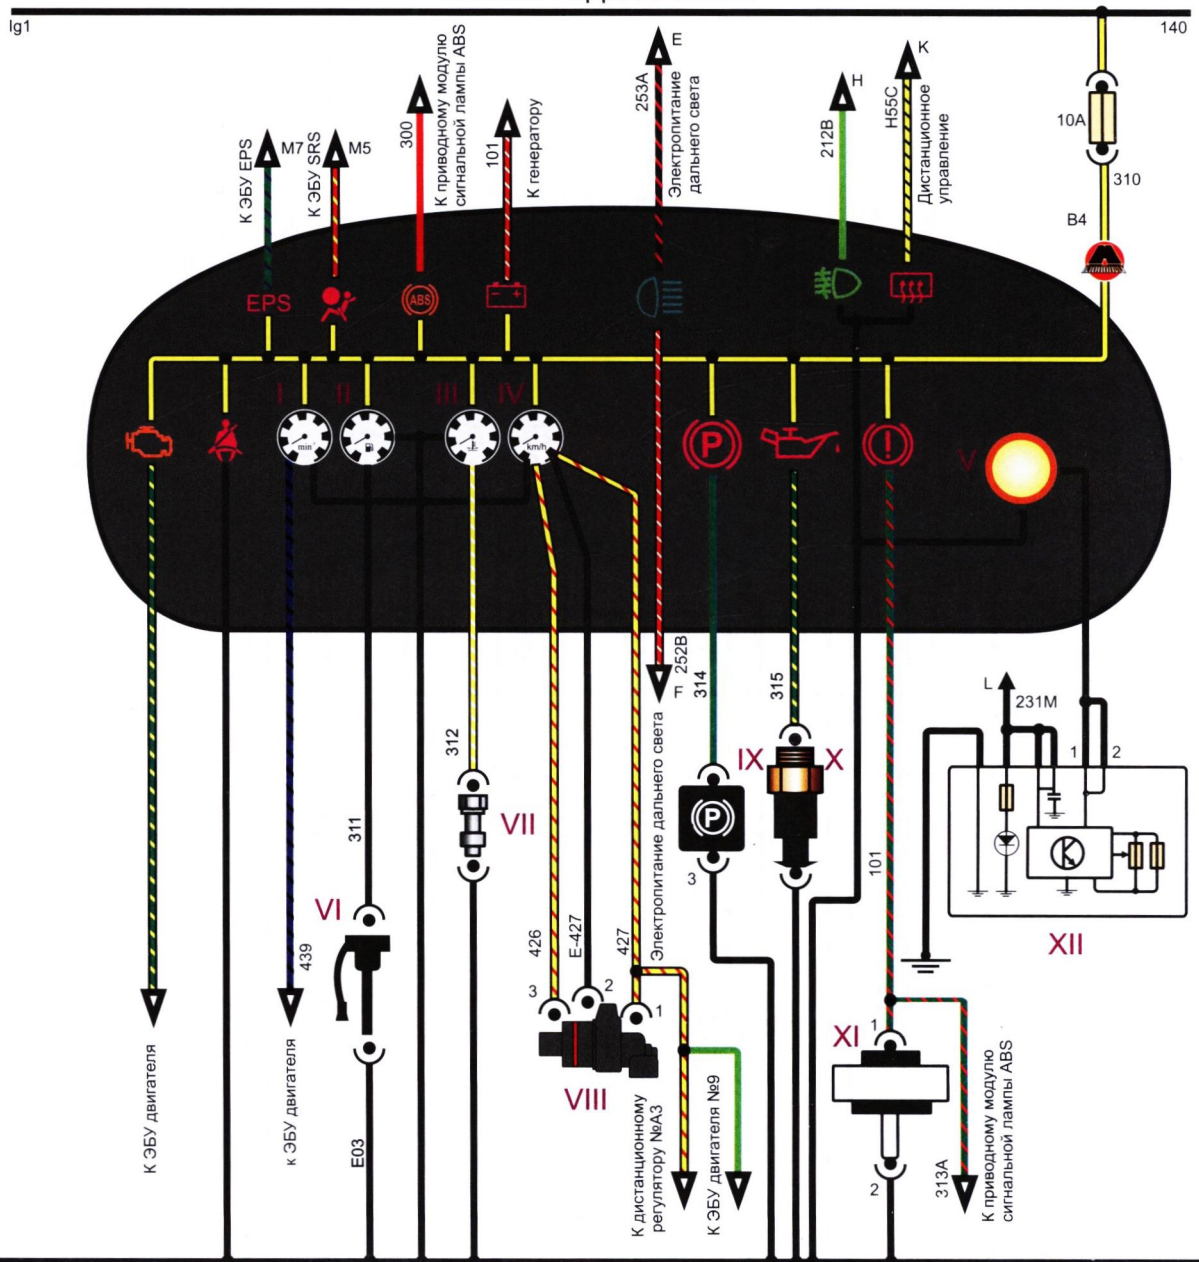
Ig1

140

10A

310

B4

К ЭБУ EPS

M7

К ЭБУ SRS

M5

300

К приводному модулю сигнальной лампы ABS

101

К генератору

253A

E

Электропитание дальнего света

212B

H

H55C

K

Дистанционное управление

EPS

ABS

I

II

III

IV

min

km/h

V

252B

F

314

315

L

231M

1

2

IX

X

XII

312

VII

311

VI

439

426

E-427

427

Электропитание дальнего света

3

2

1

VIII

3

101

XI

1

2

313A

К ЭБУ двигателя

к ЭБУ двигателя

E03

К дистанционному регулятору №A3

К ЭБУ двигателя №9

К приводному модулю сигнальной лампы ABS